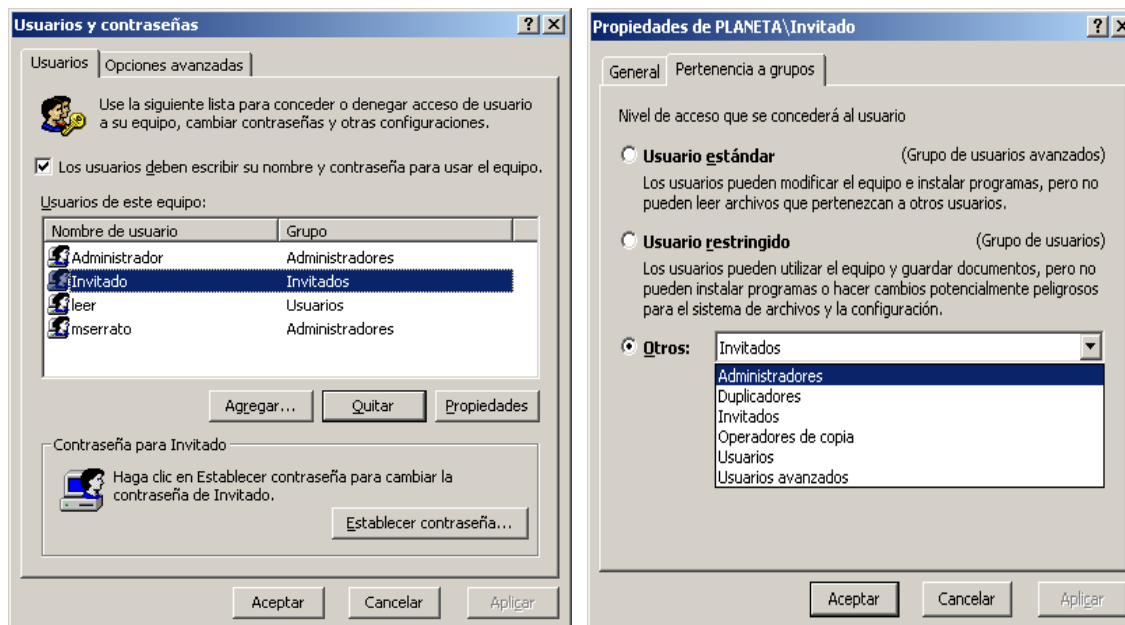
Usuarios y contraseñas ? ×

Usuarios | Opciones avanzadas

Use la siguiente lista para conceder o denegar acceso de usuario a su equipo, cambiar contraseñas y otras configuraciones.

☑ Los usuarios deben escribir su nombre y contraseña para usar el equipo.

Usuarios de este equipo:

| Nombre de usuario | Grupo |
|---|---|
| Administrador | Administradores |
| Invitado | Invitados |
| leer | Usuarios |
| mserrato | Administradores |

Agregar... Quitar Propiedades

Contraseña para Invitado

Haga clic en Establecer contraseña para cambiar la contraseña de Invitado.

Establecer contraseña...

Aceptar Cancelar Aplicar

Propiedades de PLANETA\Invitado ? ×

General | Pertenencia a grupos

Nivel de acceso que se concederá al usuario

Usuario estándar (Grupo de usuarios avanzados)

Los usuarios pueden modificar el equipo e instalar programas, pero no pueden leer archivos que pertenezcan a otros usuarios.

Usuario restringido (Grupo de usuarios)

Los usuarios pueden utilizar el equipo y guardar documentos, pero no pueden instalar programas o hacer cambios potencialmente peligrosos para el sistema de archivos y la configuración.

Otros: Invitados

Administradores
Duplicadores
Invitados
Operadores de copia
Usuarios
Usuarios avanzados

Aceptar Cancelar Aplicar